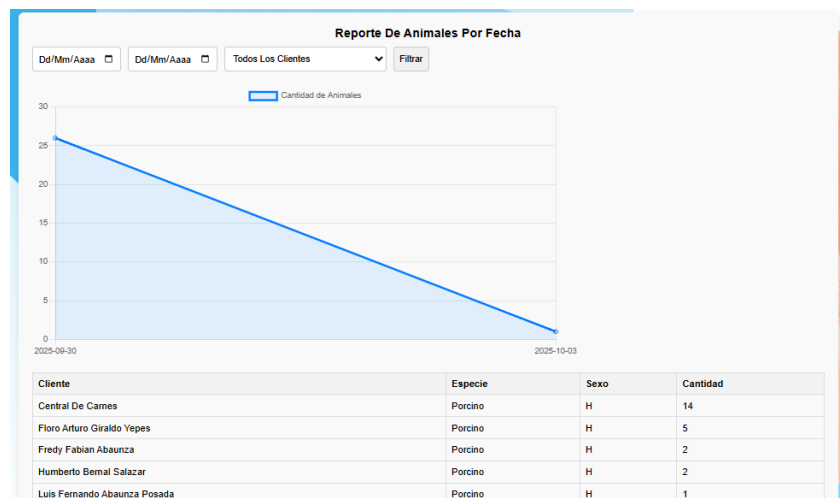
Reporte De Animales Por Fecha

Dd/Mm/Aaaa

Dd/Mm/Aaaa

Todos Los Clientes

Filtrar

Cantidad de Animales

30
25
20
15
10
5
0

2025-09-30
2025-10-03

| Cliente | Especie | Sexo | Cantidad |
|---|---|---|---|
| Central De Carnes | Porcino | H | 14 |
| Floro Arturo Giraldo Yepes | Porcino | H | 5 |
| Fredy Fabian Abaunza | Porcino | H | 2 |
| Humberto Bernal Salazar | Porcino | H | 2 |
| Luis Fernando Abaunza Posada | Porcino | H | 1 |